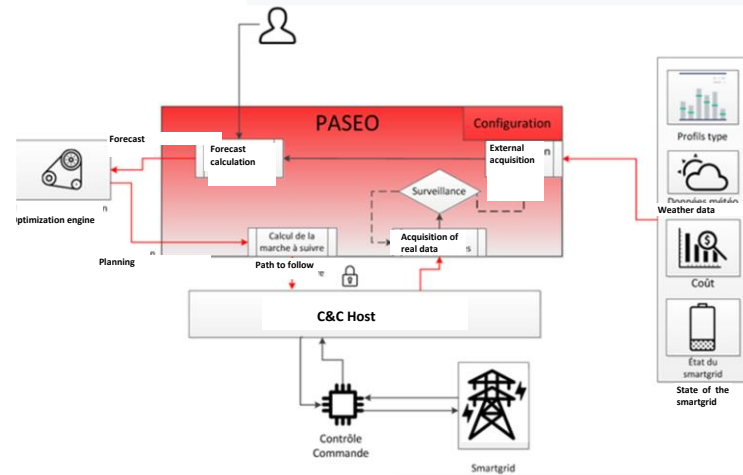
PASEO

Configuration

Forecast

Forecast calculation

External acquisition

Surveillance

ptimization engine

Calcul de la marche à suivre

Acquisition of real data

Planning

Path to follow

C&C Host

Contrôle Commande

Smartgrid

Profils type

Données météo

Weather data

Coût

État du smartgrid

State of the smartgrid